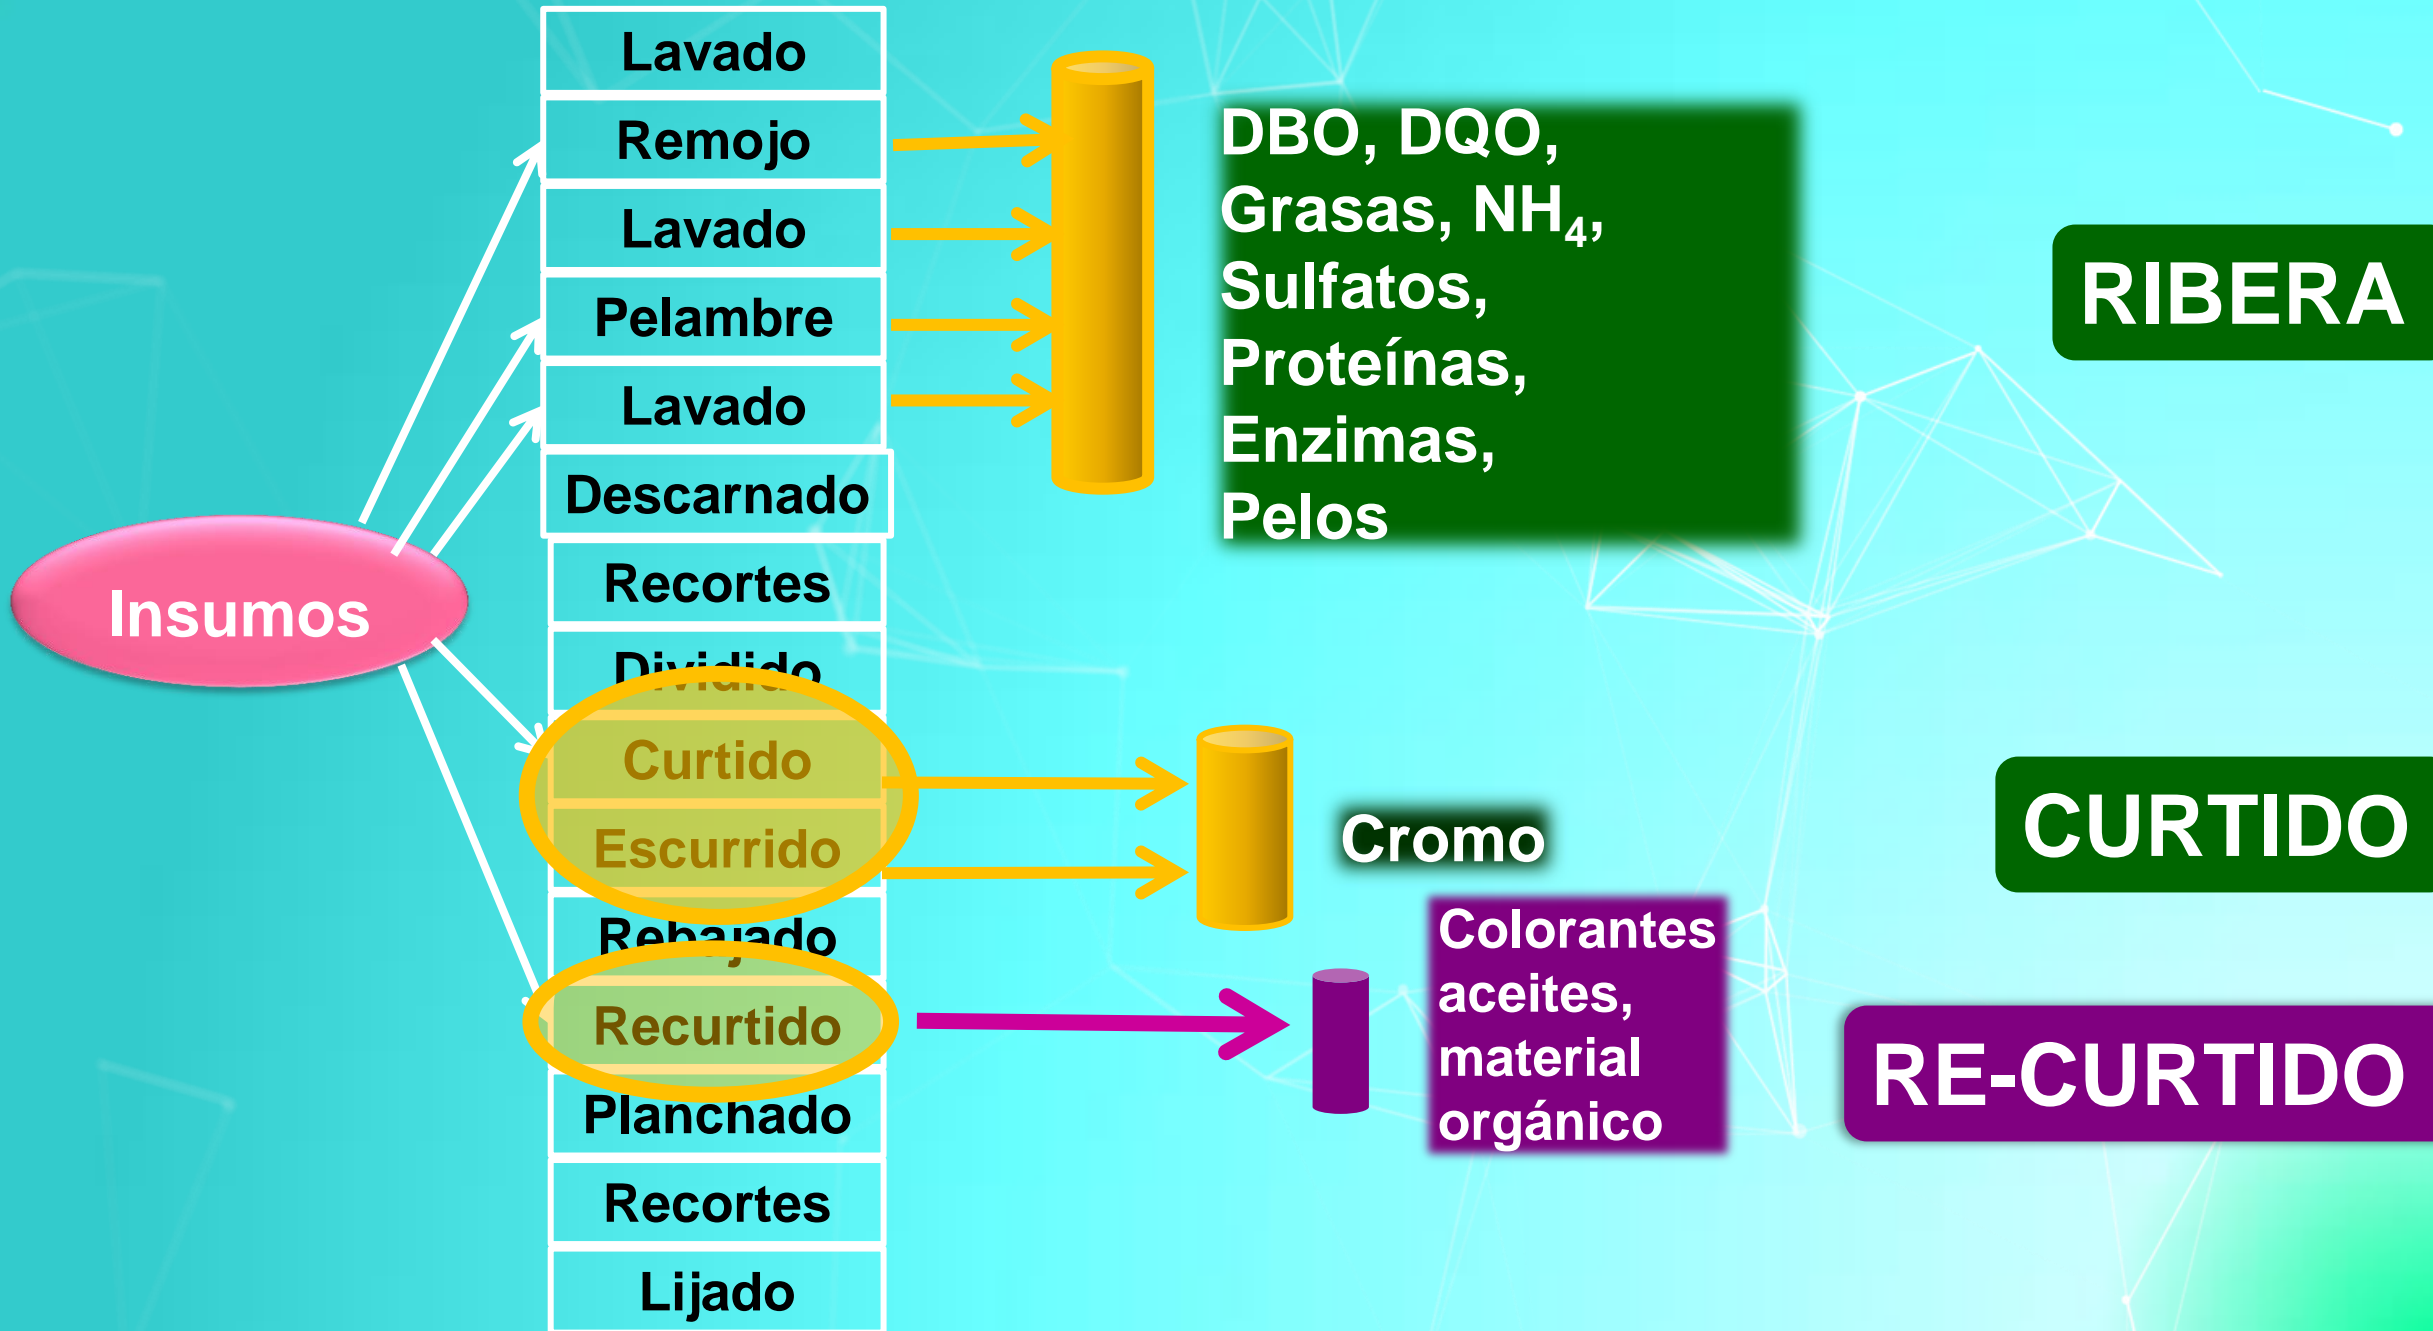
Lavado
Remojo
Lavado
Pelambre
Lavado
Descarnado
Recortes
Dividido
Curtido
Escurrido
Rebajado
Recurtido
Planchado
Recortes
Lijado

Insumos

DBO, DQO, Grasas, $NH_4$, Sulfatos, Proteínas, Enzimas, Pelos

RIBERA

Cromo

CURTIDO

Colorantes aceites, material orgánico

RE-CURTIDO